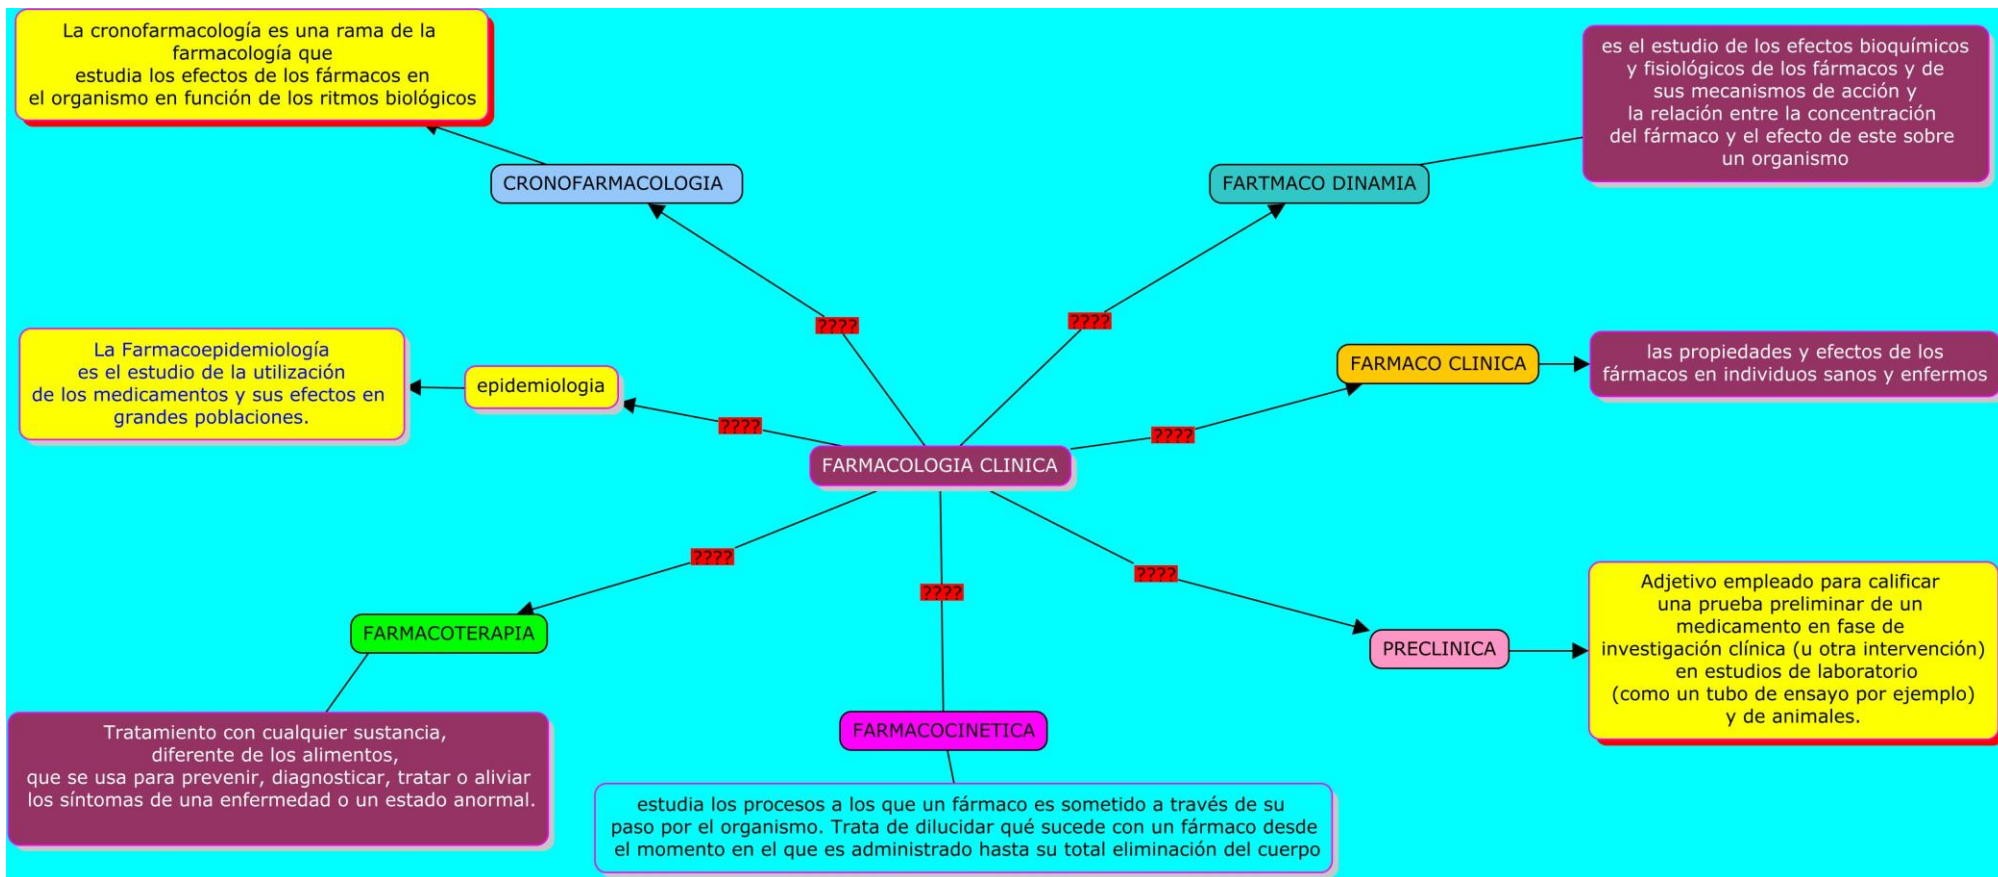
La cronofarmacología es una rama de la farmacología que estudia los efectos de los fármacos en el organismo en función de los ritmos biológicos

CRONOFARMACOLOGIA

es el estudio de los efectos bioquímicos y fisiológicos de los fármacos y de sus mecanismos de acción y la relación entre la concentración del fármaco y el efecto de este sobre un organismo

FARTMACO DINAMIA

????

????

La Farmacoepidemiología es el estudio de la utilización de los medicamentos y sus efectos en grandes poblaciones.

epidemiologia

????

FARMACO CLINICA

las propiedades y efectos de los fármacos en individuos sanos y enfermos

????

FARMACOLOGIA CLINICA

????

????

????

FARMACOTERAPIA

Adjetivo empleado para calificar una prueba preliminar de un medicamento en fase de investigación clínica (u otra intervención) en estudios de laboratorio (como un tubo de ensayo por ejemplo) y de animales.

PRECLINICA

Tratamiento con cualquier sustancia, diferente de los alimentos, que se usa para prevenir, diagnosticar, tratar o aliviar los síntomas de una enfermedad o un estado anormal.

FARMACOCINETICA

estudia los procesos a los que un fármaco es sometido a través de su paso por el organismo. Trata de dilucidar qué sucede con un fármaco desde el momento en el que es administrado hasta su total eliminación del cuerpo